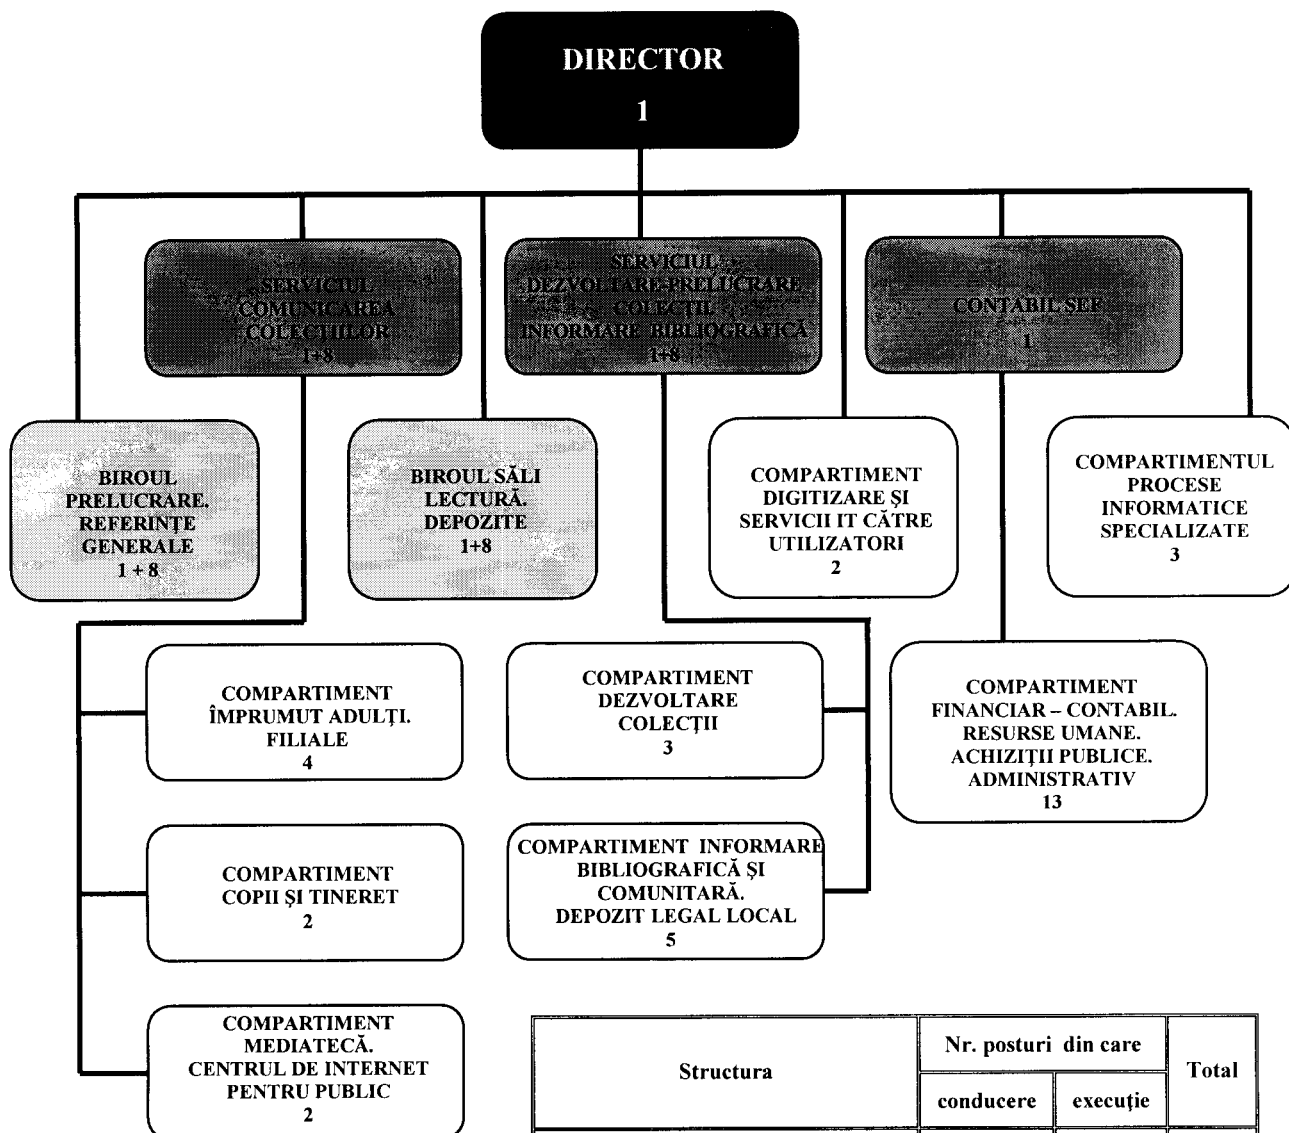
DIRECTOR
1

SERVICIUL COMUNICAREA COLECȚIILOR
1+8

SERVICIUL DEZVOLTARE-PRELUCRARE COLECȚII INFORMARE BIBLIOGRAFICĂ
1+8

CONTABIL ȘEF
1

BIROUL PRELUCRARE. REFERINȚE GENERALE
1 + 8

BIROUL SĂLI LECTURĂ. DEPOZITE
1+8

COMPARTIMENT DIGITIZARE ȘI SERVICII IT CĂTRE UTILIZATORI
2

COMPARTIMENTUL PROCESE INFORMATICE SPECIALIZATE
3

COMPARTIMENT ÎMPRUMUT ADULȚI. FILIALE
4

COMPARTIMENT DEZVOLTARE COLECȚII
3

COMPARTIMENT FINANCIAR – CONTABIL. RESURSE UMANE. ACHIZIȚII PUBLICE. ADMINISTRATIV
13

COMPARTIMENT COPII ȘI TINERET
2

COMPARTIMENT INFORMARE BIBLIOGRAFICĂ ȘI COMUNITARĂ. DEPOZIT LEGAL LOCAL
5

COMPARTIMENT MEDIATECĂ. CENTRUL DE INTERNET PENTRU PUBLIC
2

| Structura | Nr. posturi din care | | Total |
|---|---|---|---|
| | conducere | execuție | |